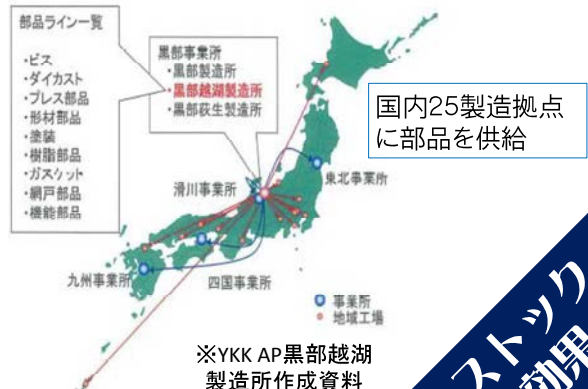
部品ライン一覧
・ビス
・ダイカスト
・プレス部品
・形材部品
・塗装
・樹脂部品
・ガスケット
・網戸部品
・機能部品

黒部事業所
・黒部製造所
・黒部越湖製造所
・黒部荻生製造所

国内25製造拠点に部品を供給

滑川事業所

東北事業所

九州事業所

四国事業所

事業所
地域工場

※YKK AP黒部越湖製造所作成資料

ストック
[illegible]効果